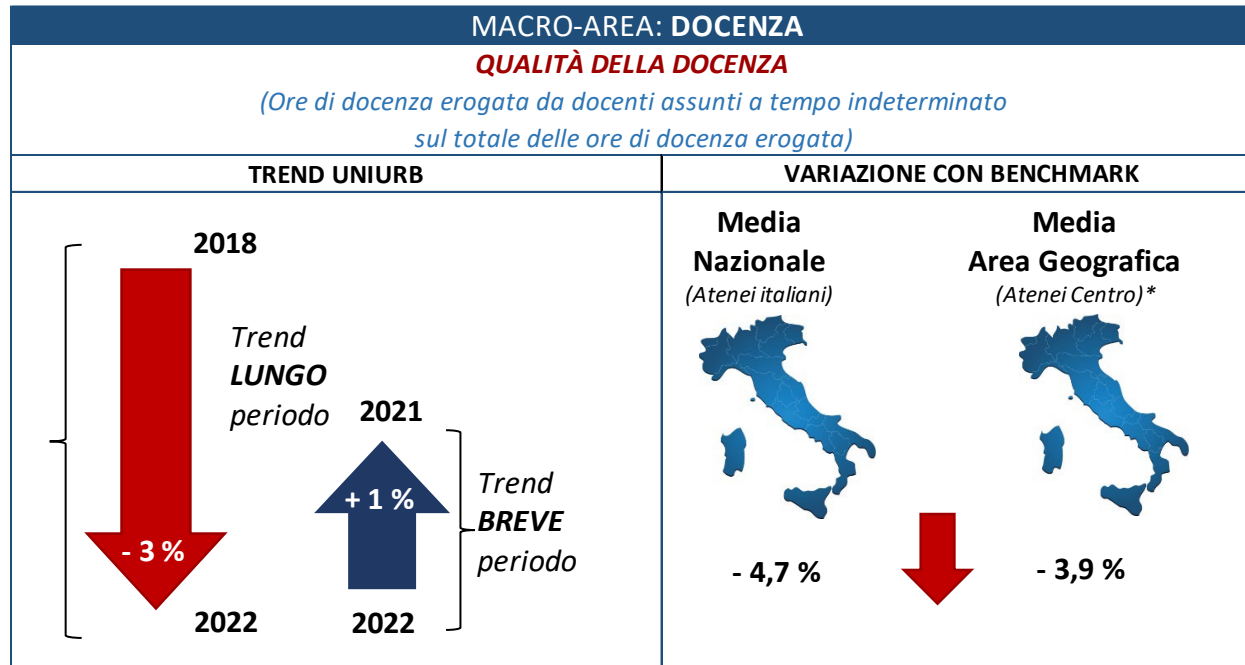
MACRO-AREA: **DOCENZA**

*QUALITÀ DELLA DOCENZA*

(Ore di docenza erogata da docenti assunti a tempo indeterminato sul totale delle ore di docenza erogata)

| TREND UNIURB | VARIAZIONE CON BENCHMARK |
|---|---|

2018

Trend LUNGO periodo

- 3 %

2022

2021

+ 1 %

Trend BREVE periodo

2022

Media Nazionale
(Atenei italiani)

- 4,7 %

Media Area Geografica
(Atenei Centro)*

- 3,9 %